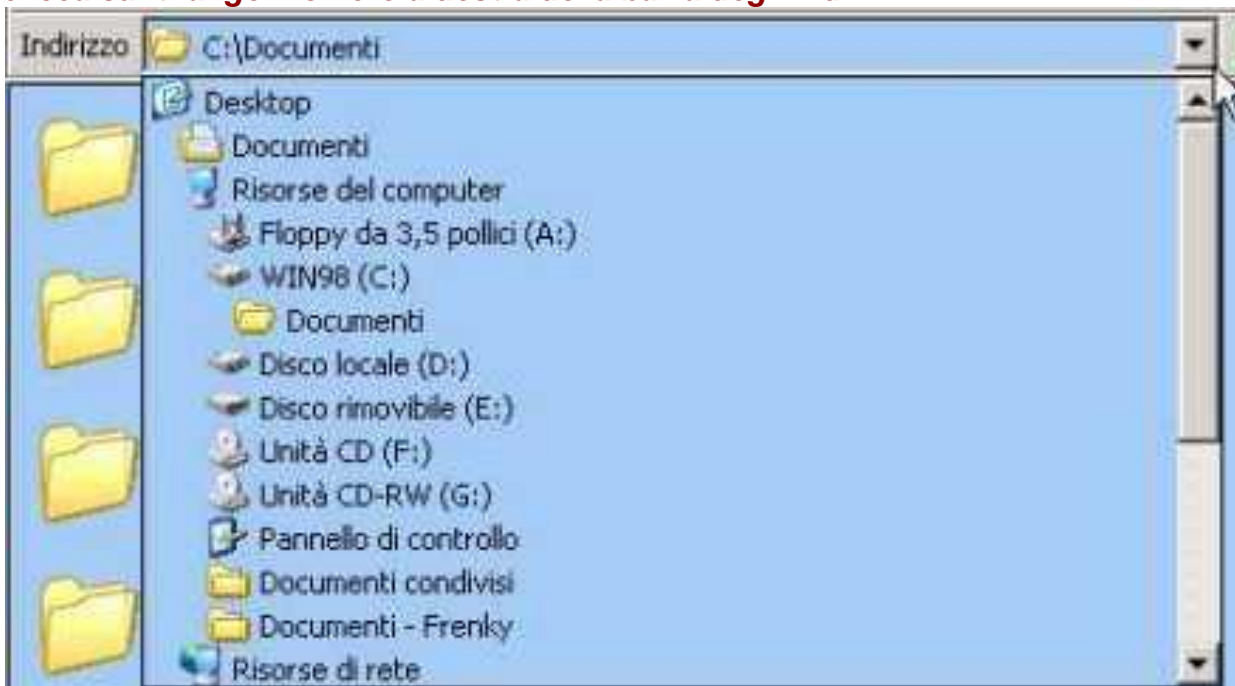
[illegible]

Indirizzo C:\Documenti

Desktop
Documenti
Risorse del computer
Floppy da 3,5 pollici (A:)
WIN98 (C:)
Documenti
Disco locale (D:)
Disco rimovibile (E:)
Unità CD (F:)
Unità CD-RW (G:)
Pannello di controllo
Documenti condivisi
Documenti - Frenky
Risorse di rete